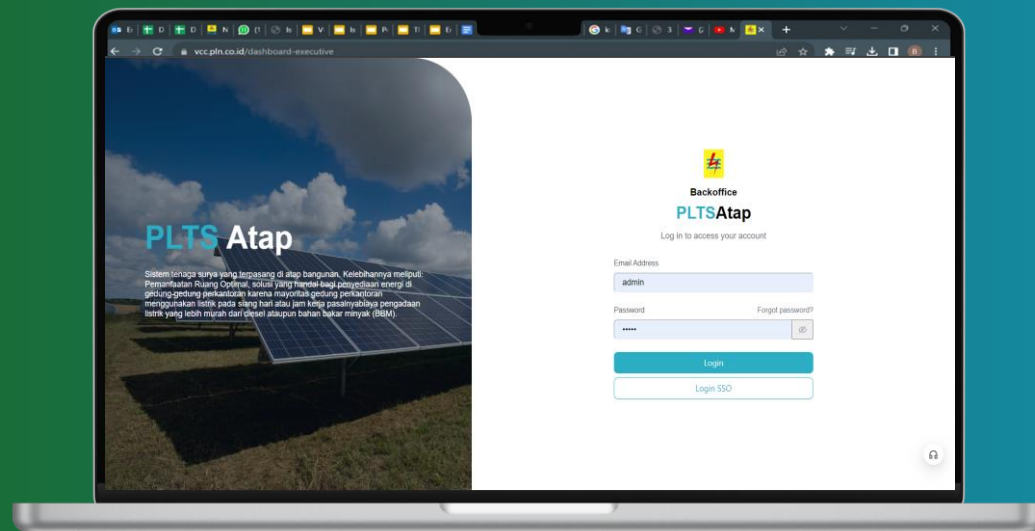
vcc.pln.co.id/dashboard-executive

PLTS Atap

Sistem tenaga surya yang terpasang di atap bangunan. Kelebihannya meliputi: Pemanfaatan Ruang Optimal, solusi yang handal bagi penyediaan energi di gedung-gedung perkantoran karena mayoritas gedung perkantoran menggunakan listrik pada siang hari atau jam kerja pasalnyabiaya pengadaan listrik yang lebih murah dari diesel ataupun bahan bakar minyak (BBM).

Backoffice

PLTSAtap

Log in to access your account

Email Address

admin

Password

Forgot password?

•••••

Login

Login SSO